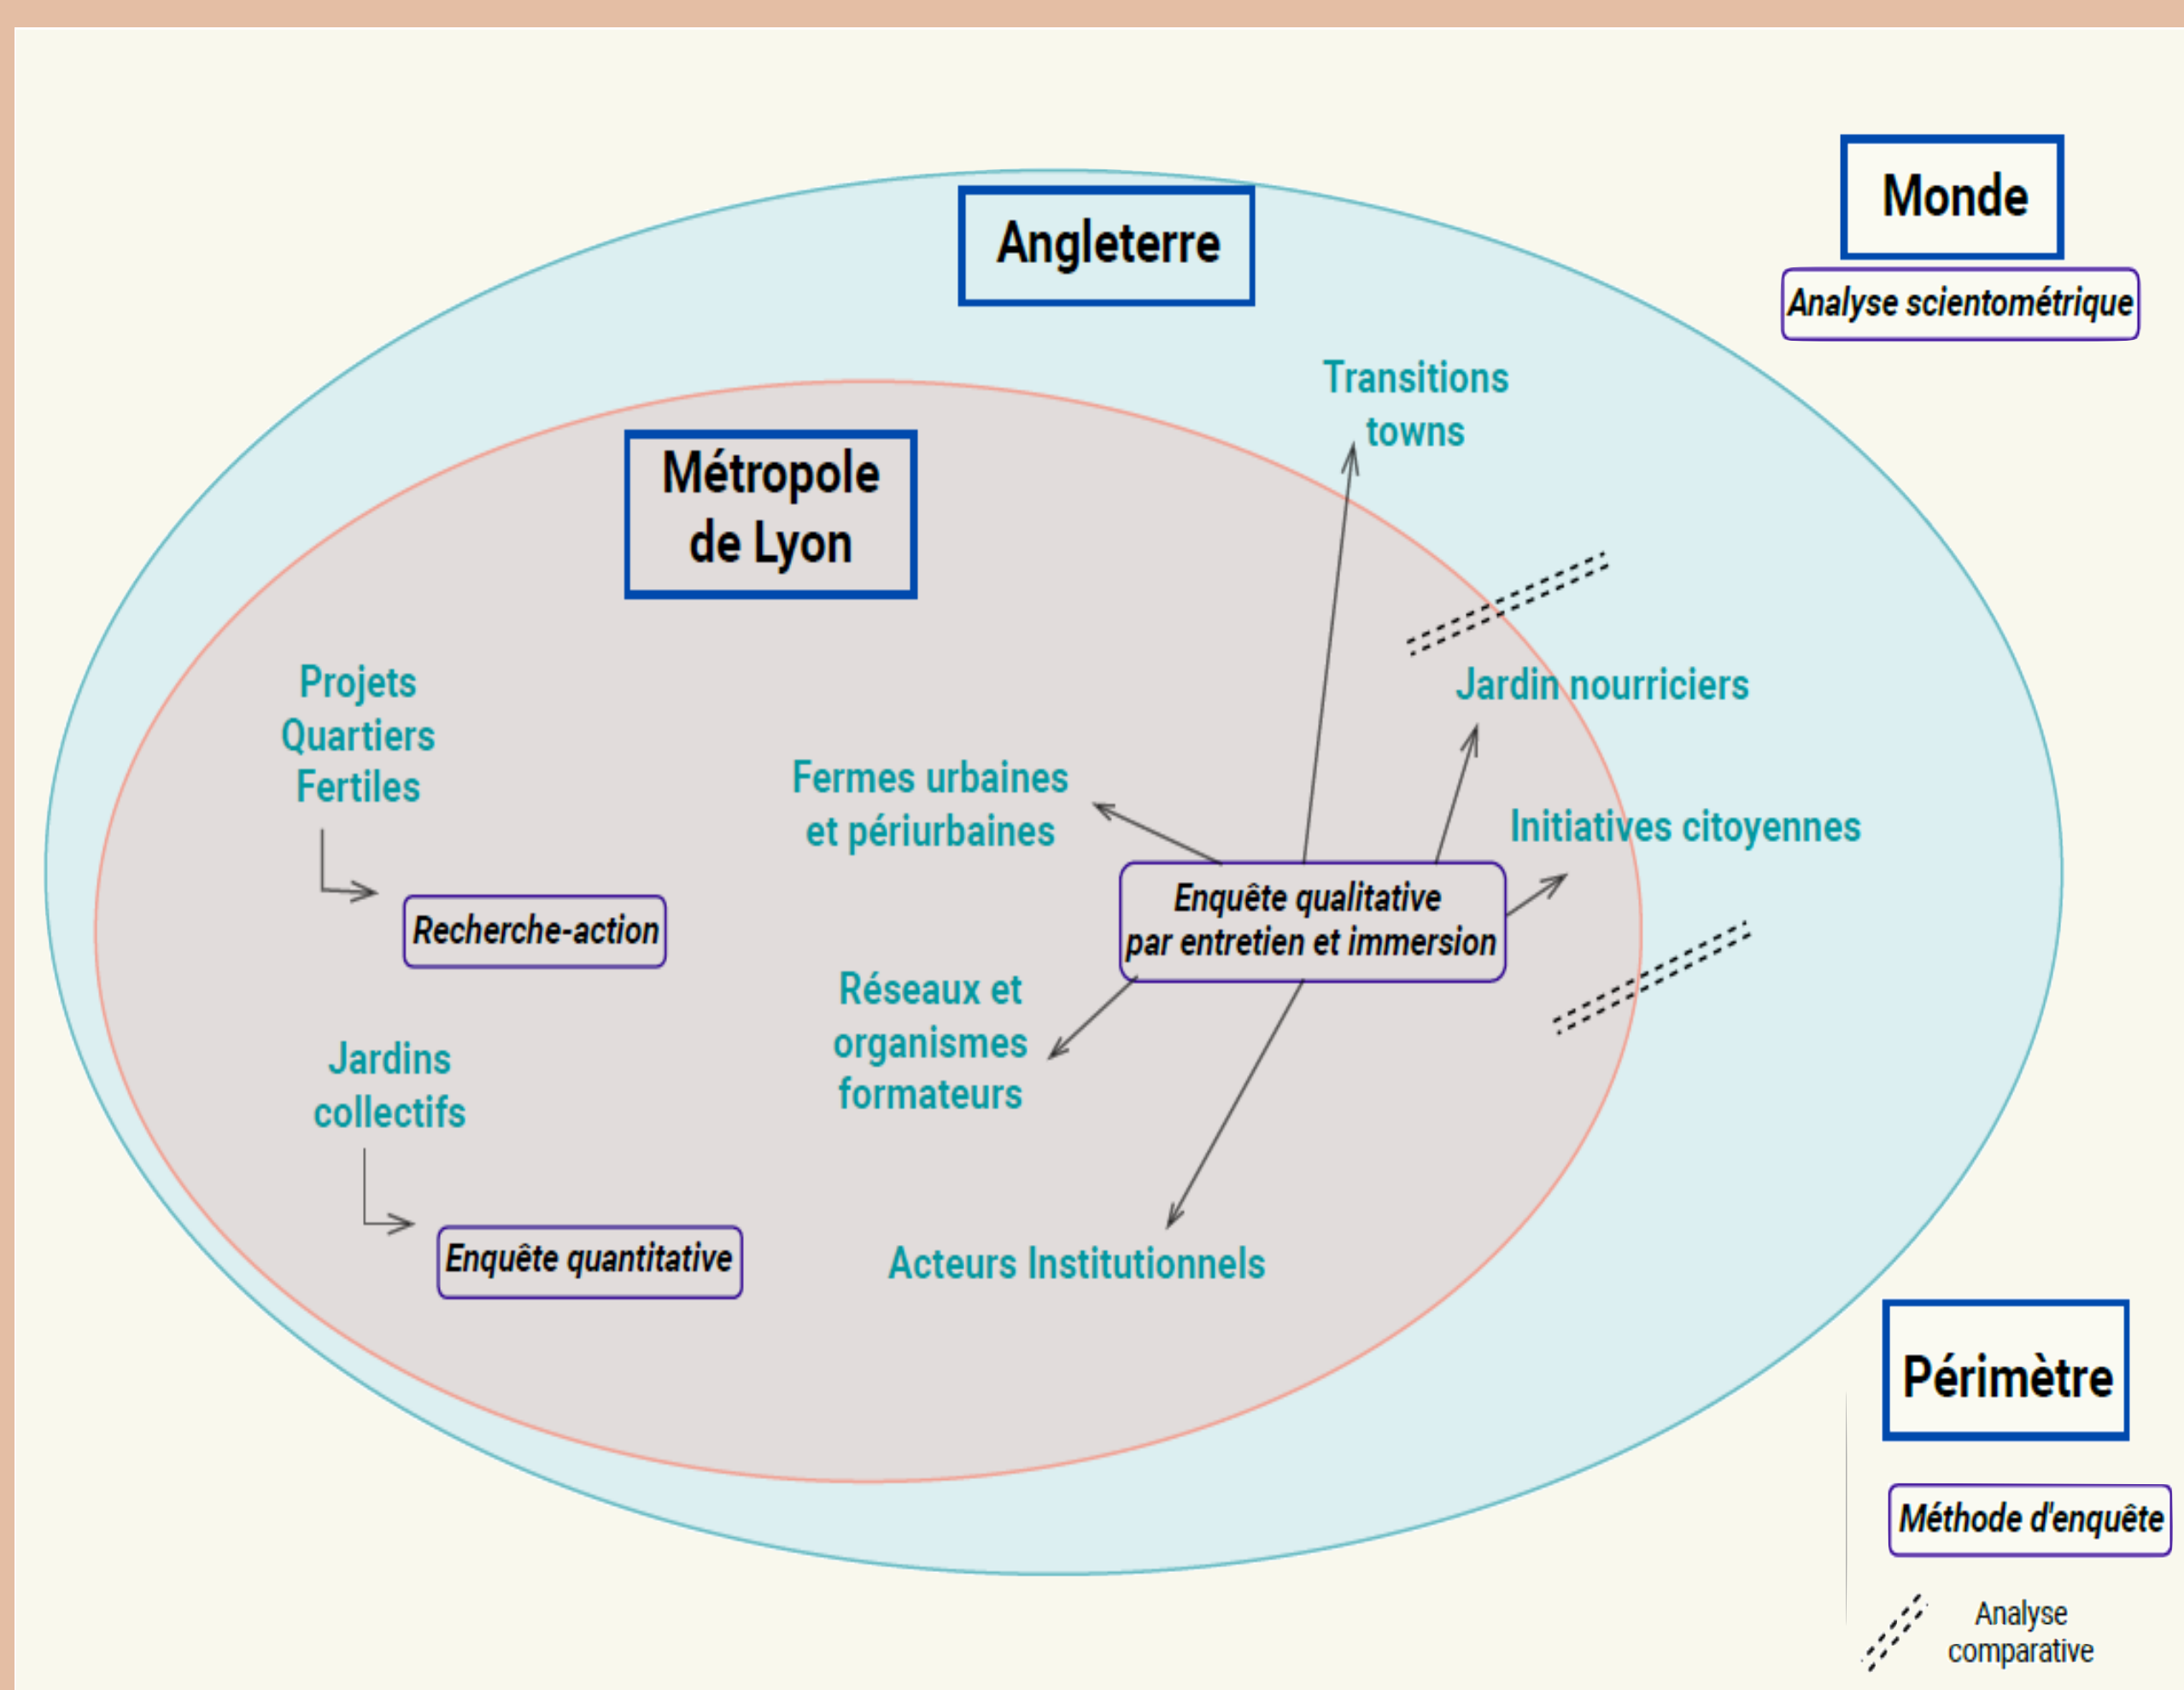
Monde

Analyse scientométrique

Angleterre

Métropole de Lyon

Transitions towns

Projets Quartiers Fertiles

Recherche-action

Jardin nourriciers

Fermes urbaines et périurbaines

Initiatives citoyennes

Enquête qualitative par entretien et immersion

Réseaux et organismes formateurs

Jardins collectifs

Enquête quantitative

Acteurs Institutionnels

Périmètre

Méthode d'enquête

Analyse comparative